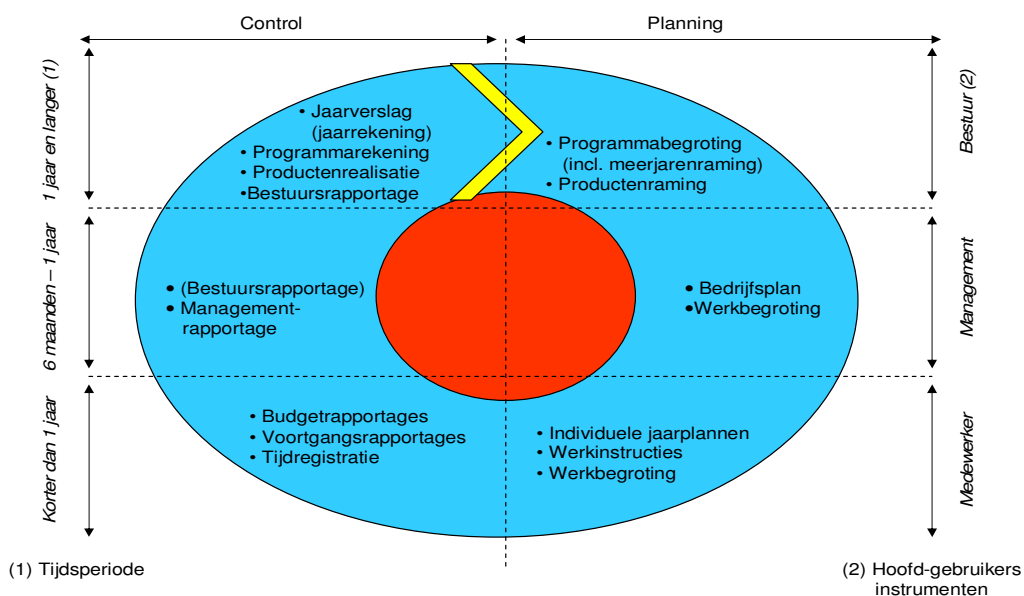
Control

Planning

1 jaar en langer (1)

6 maanden – 1 jaar

Korter dan 1 jaar

Bestuur (2)

Management

Medewerker

• Jaarverslag (jaarrekening)
• Programmarekening
• Productenrealisatie
• Bestuursrapportage

• Programmabegroting (incl. meerjarenraming)
• Productenraming

• (Bestuursrapportage)
• Managementrapportage

• Bedrijfsplan
• Werkbegroting

• Budgetrapportages
• Voortgangsrapportages
• Tijdregistratie

• Individuele jaarplannen
• Werkinstructies
• Werkbegroting

(1) Tijdsperiode

(2) Hoofd-gebruikers instrumenten